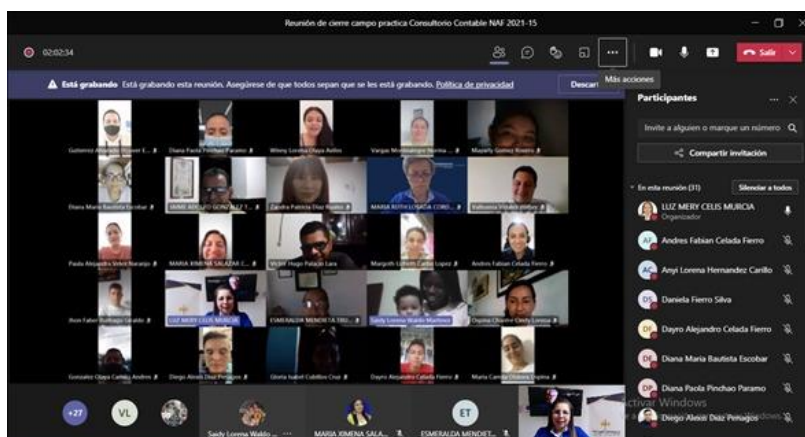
Reunión de cierre campo practica Consultorio Contable NAF 2021-15

02:02:34

Más acciones

Salir

Está grabando Está grabando esta reunión. Asegúrese de que todos sepan que se les está grabando. Política de privacidad

Descar

Gutierrez Alvarado Wilmer E...
Diana Paola Pinchao Paramo
Wleny Lorena Olaya Avilés
Vargas Montealegre Norma...
Mayerly Gomez Rivera

Diana Maria Bautista Escobar
JAIME ARTURO GONZALEZ T...
Zandra Patricia Diaz Rojas
MARIA RUTH LOSADA CORD...
Valkyama Vidales Hoyos

Paola Alejandra Velez Naranjo
MARIA XIMENA SALAZAR C...
Victor Hugo Palacio Lara
Margoth Liliana Cortés Lopez
Andres Fabian Celada Fierro

Jhon Faber Rodriguez Giraldo
LUZ MERY CELIS MURCIA
ESMERALDA MENDIETA TRU...
Saidy Lorena Waldo Martinez
Orpina Chantre Cindy Lorena

Gonzalez Olaya Carlos Andres
Diego Alexis Diaz Peñagos
Gloria Isabel Cabillos Cruz
Dayro Alejandro Celada Fierro
Maria Camila Olivera Ospina

+27
VL
Saidy Lorena Waldo...
MARIA XIMENA SALA...
ET
ESMERALDA MENDIET...

Participantes

Invite a alguien o marque un número

Compartir invitación

En esta reunión (31)
Silenciar a todos

LUZ MERY CELIS MURCIA
Organizador
AF Andres Fabian Celada Fierro
AC Anyi Lorena Hernandez Carillo
DS Daniela Fierro Silva
DC Dayro Alejandro Celada Fierro
DE Diana Maria Bautista Escobar
DP Diana Paola Pinchao Paramo
Diego Alexis Diaz Peñagos

Activar Windows